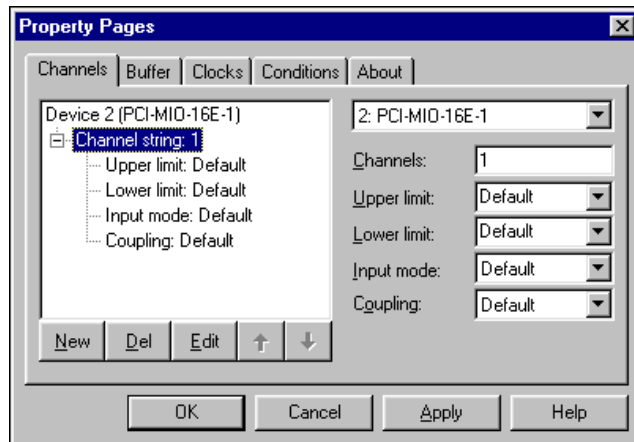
Property Pages

Channels
Buffer
Clocks
Conditions
About

Device 2 (PCI-MIO-16E-1)
Channel string: 1
Upper limit: Default
Lower limit: Default
Input mode: Default
Coupling: Default

New
Del
Edit
↑
↓

2: PCI-MIO-16E-1
Channels: 1
Upper limit: Default
Lower limit: Default
Input mode: Default
Coupling: Default

OK
Cancel
Apply
Help